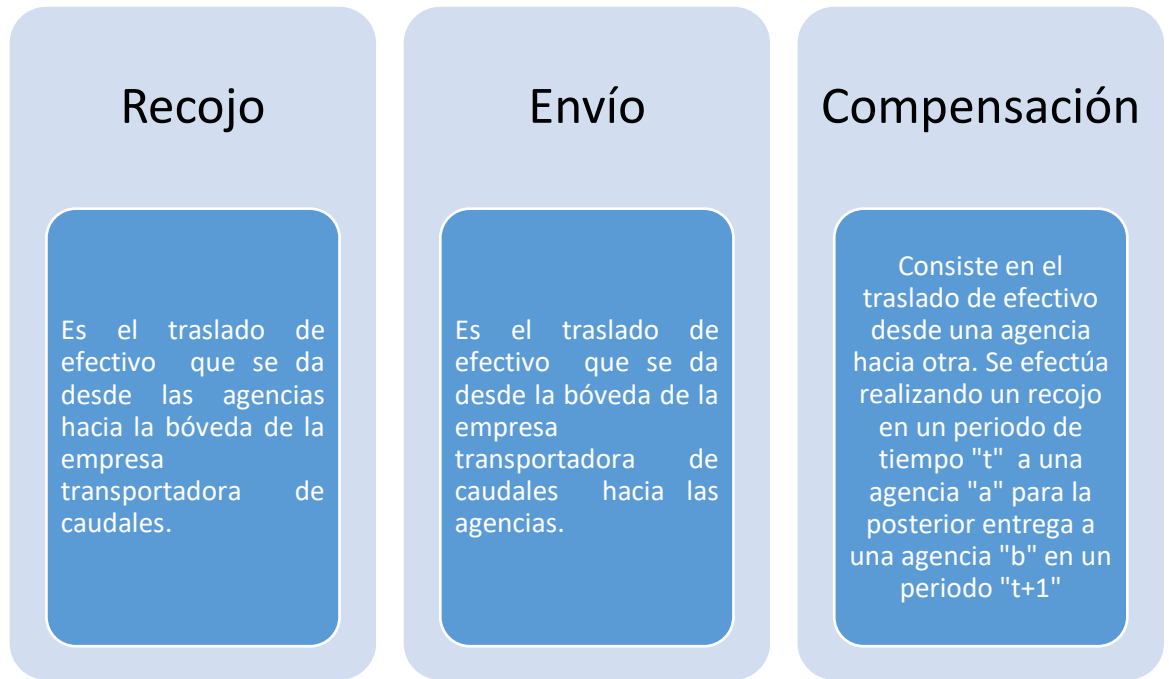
Recojo

Es el traslado de efectivo que se da desde las agencias hacia la bóveda de la empresa transportadora de caudales.

Envío

Es el traslado de efectivo que se da desde la bóveda de la empresa transportadora de caudales hacia las agencias.

Compensación

Consiste en el traslado de efectivo desde una agencia hacia otra. Se efectúa realizando un recojo en un periodo de tiempo "t" a una agencia "a" para la posterior entrega a una agencia "b" en un periodo "t+1"